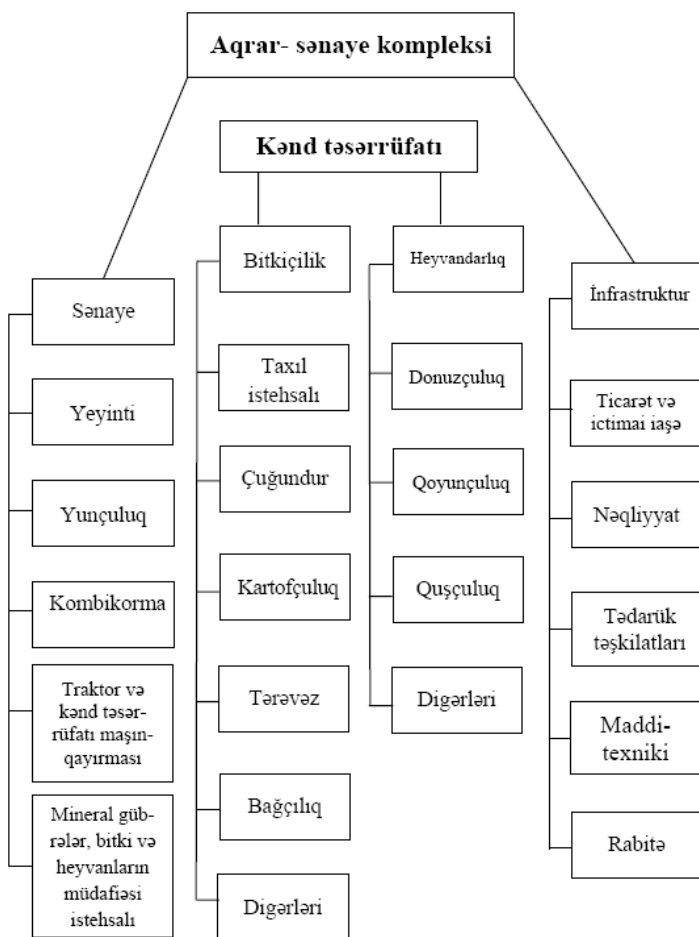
Aqrar- sənaye kompleksi

Kənd təsərrüfatı

Sənaye

Yeyinti

Yunçuluq

Kombikorma

Traktor və kənd təsərrüfatı maşınqayırması

Mineral gübrələr, bitki və heyvanların müdafiəsi istehsalı

Bitkiçilik

Taxıl istehsalı

Çuğundur

Kartofçuluq

Tərəvəz

Bağçılıq

Digərləri

Heyvandarlıq

Donuzçuluq

Qoyunçuluq

Quşçuluq

Digərləri

İnfrastruktur

Ticarət və ictimai iaşə

Nəqliyyat

Tədarük təşkilatları

Maddi-texniki

Rabitə